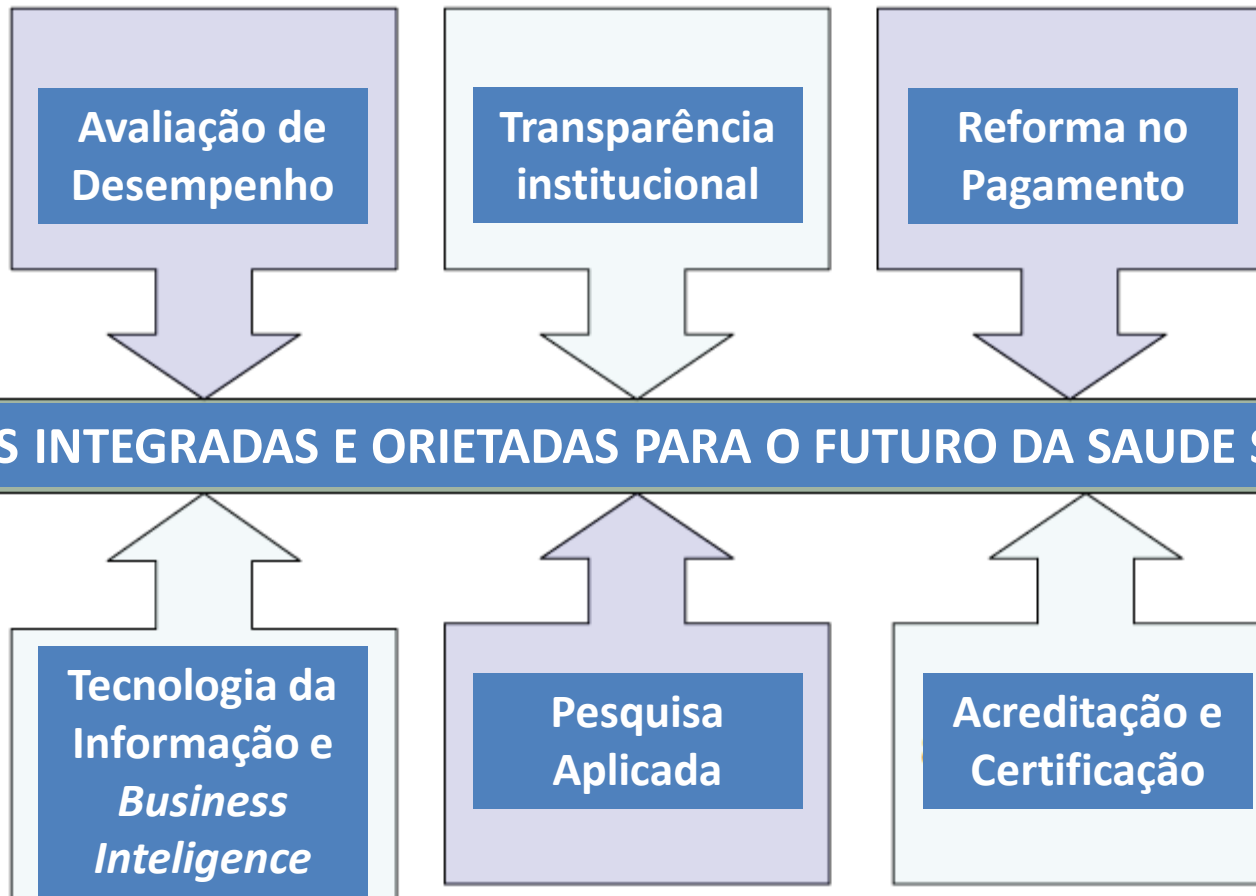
Avaliação de Desempenho

Transparência institucional

Reforma no Pagamento

S INTEGRADAS E ORIETADAS PARA O FUTURO DA SAUDE S

Tecnologia da Informação e *Business Inteligence*

Pesquisa Aplicada

Acreditação e Certificação